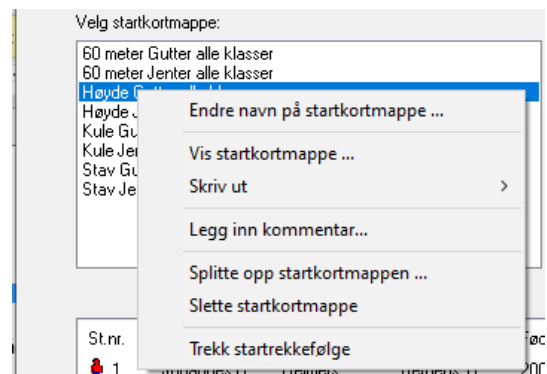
Velg startkortmappe:

60 meter Gutter alle klasser
60 meter Jenter alle klasser
Høyde G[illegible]
Høyde J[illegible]
Kule Gu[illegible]
Kule Je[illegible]
Stav Gu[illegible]
Stav Je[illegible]

Endre navn på startkortmappe ...
Vis startkortmappe ...
Skriv ut >
Legg inn kommentar...
Splitte opp startkortmappen ...
Slette startkortmappe
Trekk startrekkefølge

St.nr.
1
Fø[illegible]
20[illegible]